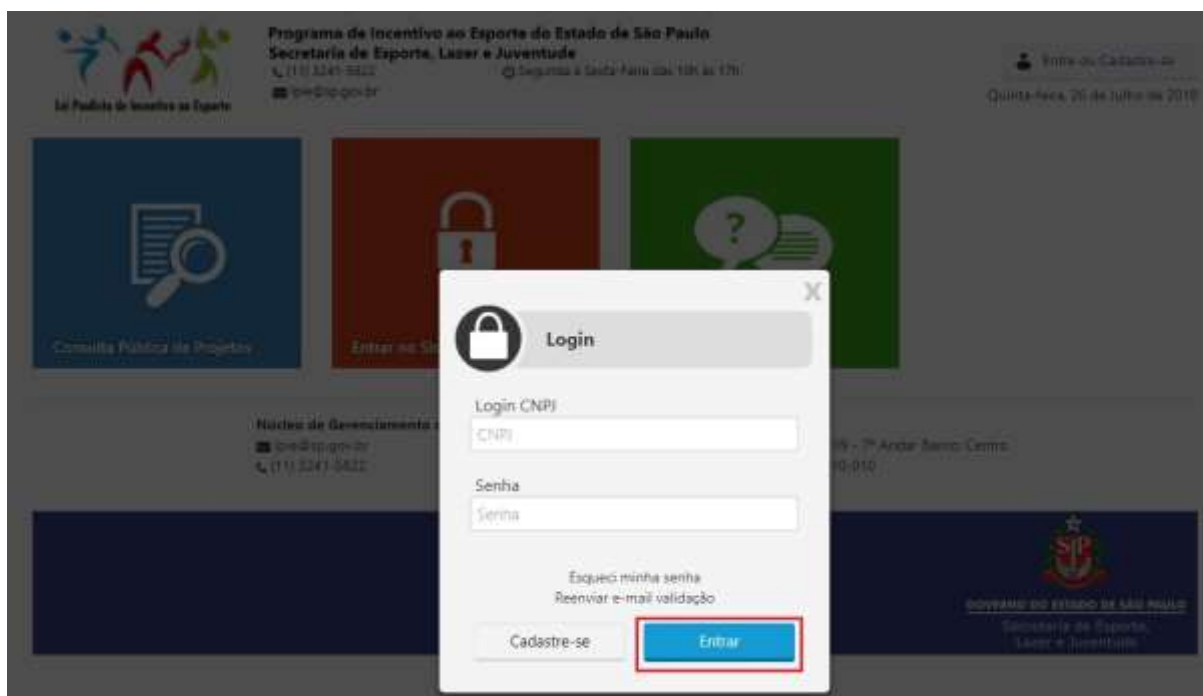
Lei Paulista de Incentivo ao Esporte

Programa de Incentivo ao Esporte do Estado de São Paulo
Secretaria de Esporte, Lazer e Juventude
(11) 3241-5822
Segunda à Sexta-Feira das 10h às 17h
lpie@sp.gov.br

Entre ou Cadastre-se
Quinta-feira, 26 de Julho de 2018

Consulta Pública de Projetos

Entrar no Si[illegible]

Núcleo de Gerenciamento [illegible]
lpie@sp.gov.br
(11) 3241-5822

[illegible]9 - 7º Andar Bairro Centro
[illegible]0-010

GOVERNO DO ESTADO DE SÃO PAULO
Secretaria de Esporte, Lazer e Juventude

X

Login

Login CNPJ
CNPJ

Senha
Senha

Esqueci minha senha
Reenviar e-mail validação

Cadastre-se

Entrar